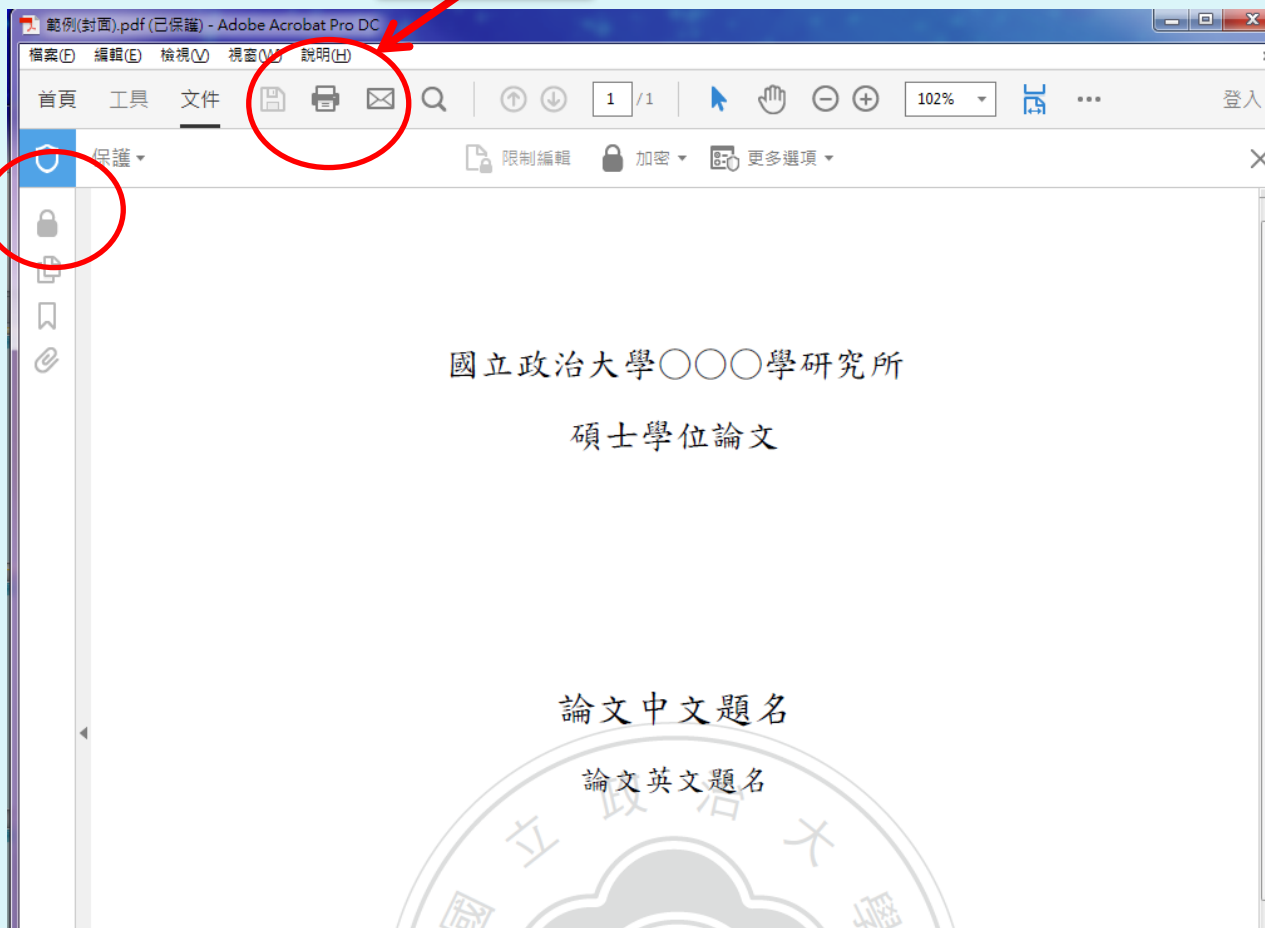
範例(封面).pdf (已保護) - Adobe Acrobat Pro DC

檔案(F) 編輯(E) 檢視(V) 視窗(W) 說明(H)

首頁 工具 文件

1 / 1

102%

登入

保護 ▾ 限制編輯 加密 ▾ 更多選項 ▾

國立政治大學○○○學研究所

碩士學位論文

論文中文題名

論文英文題名

國 立 政 治 大 學